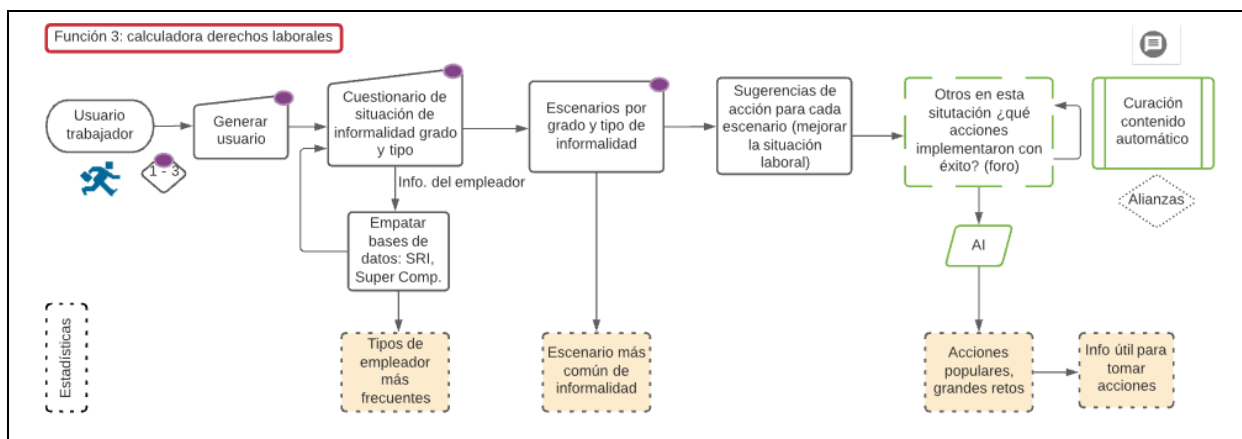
Función 3: calculadora derechos laborales

Usuario trabajador

1 - 3

Generar usuario

Cuestionario de situación de informalidad grado y tipo

Info. del empleador

Empatar bases de datos: SRI, Super Comp.

Tipos de empleador más frecuentes

Escenarios por grado y tipo de informalidad

Escenario más común de informalidad

Sugerencias de acción para cada escenario (mejorar la situación laboral)

Otros en esta situación ¿qué acciones implementaron con éxito? (foro)

AI

Acciones populares, grandes retos

Info útil para tomar acciones

Curación contenido automático

Alianzas

Estadísticas